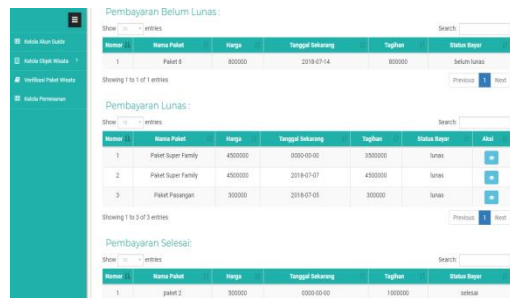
Kelola Akun Guide
Kelola Objek Wisata
Verifikasi Paket Wisata
Kelola Pemesanan

Pembayaran Belum Lunas :

Show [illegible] entries

Search:

| Nomor | Nama Paket | Harga | Tanggal Sekarang | Tagihan | Status Bayar |
|---|---|---|---|---|---|
| 1 | Paket 8 | 800000 | 2018-07-14 | 800000 | belum lunas |

Showing 1 to 1 of 1 entries

Previous 1 Next

Pembayaran Lunas :

Show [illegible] entries

Search:

| Nomor | Nama Paket | Harga | Tanggal Sekarang | Tagihan | Status Bayar | Aksi |
|---|---|---|---|---|---|---|
| 1 | Paket Super Family | 4500000 | 0000-00-00 | 3500000 | lunas | |
| 2 | Paket Super Family | 4500000 | 2018-07-07 | 4500000 | lunas | |
| 3 | Paket Pasangan | 300000 | 2018-07-05 | 300000 | lunas | |

Showing 1 to 3 of 3 entries

Previous 1 Next

Pembayaran Selesai:

Show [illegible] entries

Search:

| Nomor | Nama Paket | Harga | Tanggal Sekarang | Tagihan | Status Bayar |
|---|---|---|---|---|---|
| 1 | paket 2 | 500000 | 0000-00-00 | 1000000 | selesai |